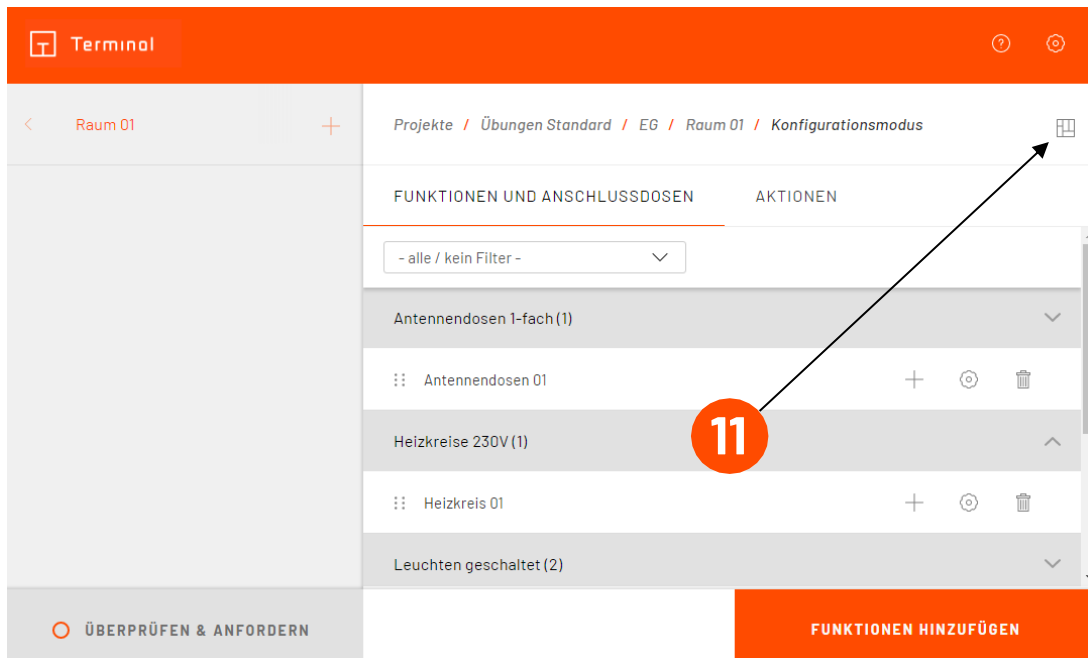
Terminal

Raum 01

Projekte / Übungen Standard / EG / Raum 01 / Konfigurationsmodus

FUNKTIONEN UND ANSCHLUSSDOSEN AKTIONEN

- alle / kein Filter -

Antennendosen 1-fach (1)

Antennendosen 01

Heizkreise 230V (1)

Heizkreis 01

Leuchten geschaltet (2)

11

ÜBERPRÜFEN & ANFORDERN

FUNKTIONEN HINZUFÜGEN